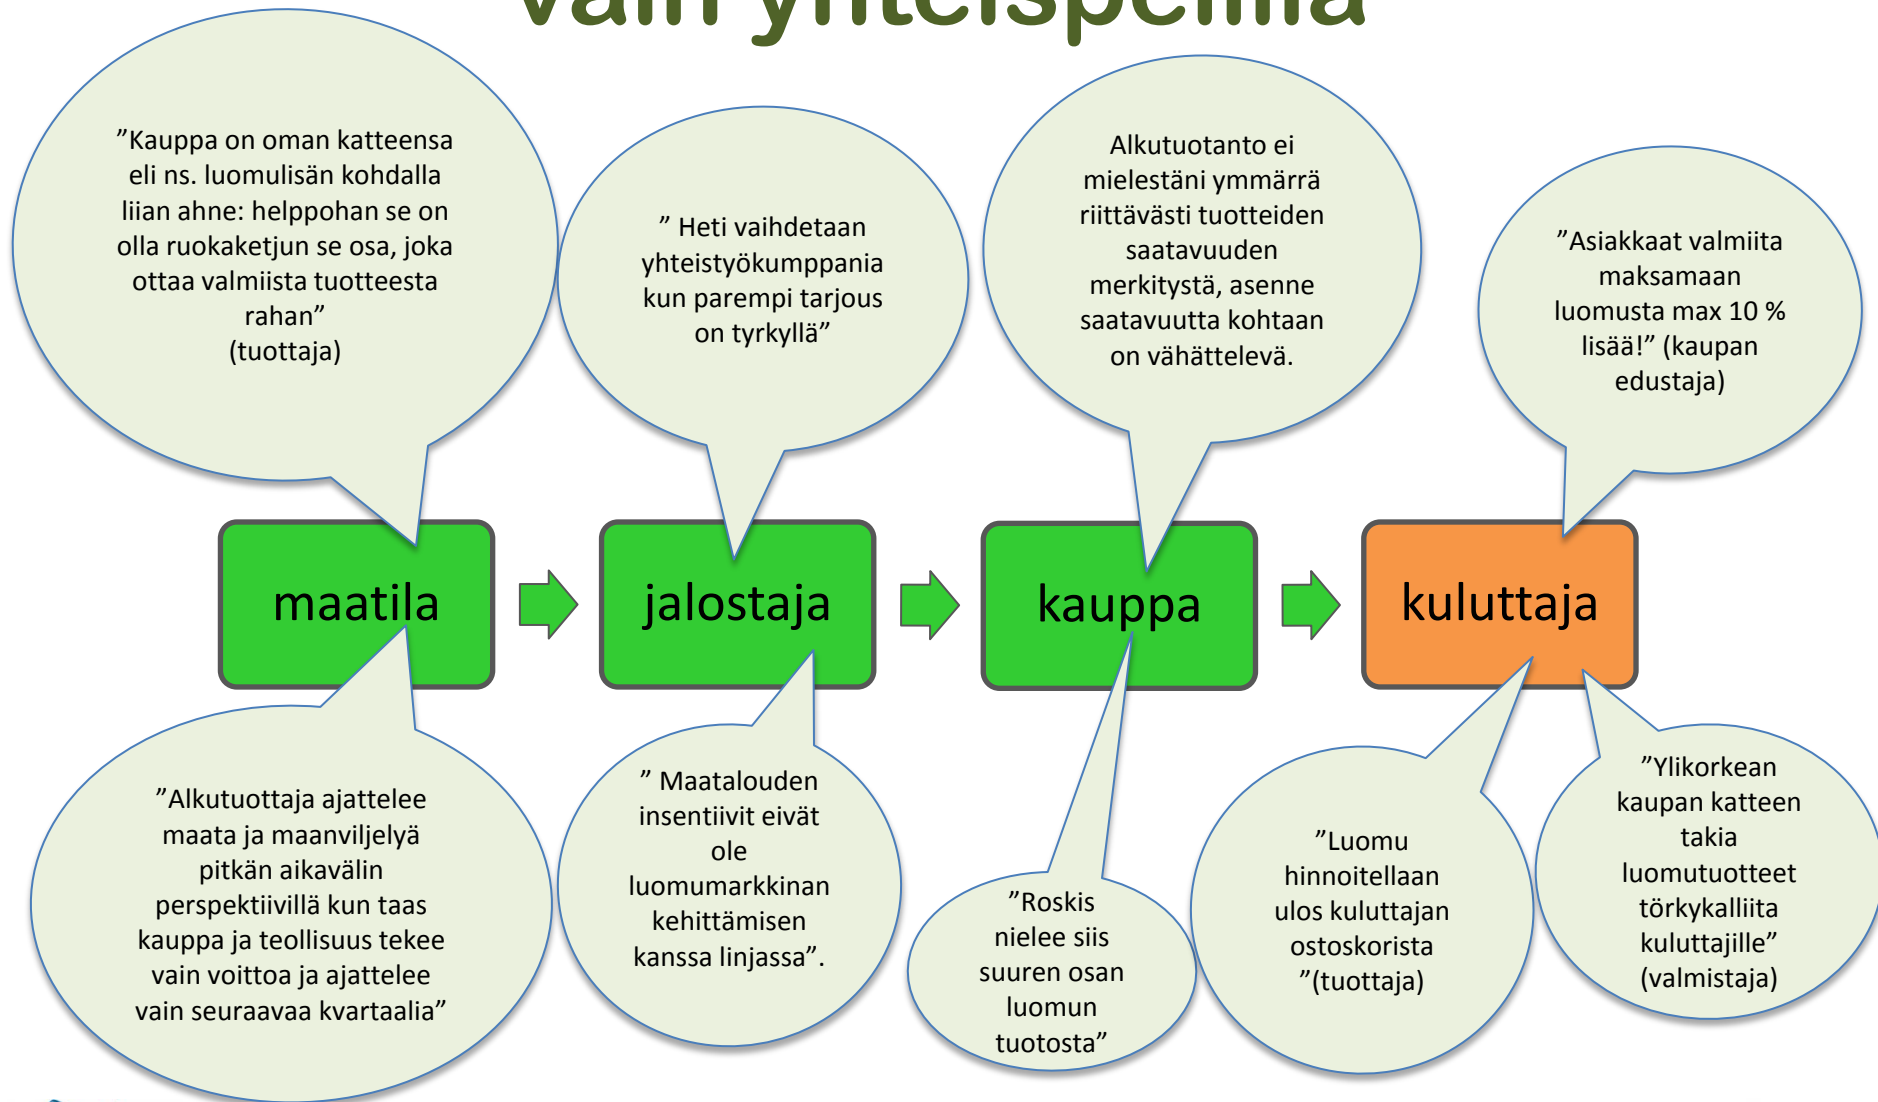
vain yhteispelillä

”Kauppa on oman katteensa eli ns. luomulisän kohdalla liian ahne: helppohan se on olla ruokaketjun se osa, joka ottaa valmiista tuotteesta rahan” (tuottaja)

” Heti vaihdetaan yhteistyökumppania kun parempi tarjous on tyrkyllä”

Alkutuotanto ei mielestäni ymmärrä riittävästi tuotteiden saatavuuden merkitystä, asenne saatavuutta kohtaan on vähättelevä.

”Asiakkaat valmiita maksamaan luomusta max 10 % lisää!” (kaupan edustaja)

maatila

jalostaja

kauppa

kuluttaja

”Alkutuottaja ajattelee maata ja maanviljelyä pitkän aikavälin perspektiivillä kun taas kauppa ja teollisuus tekee vain voittoa ja ajattelee vain seuraavaa kvartaalia”

” Maatalouden insentiivit eivät ole luomumarkkinan kehittämisen kanssa linjassa”.

”Roskis nielee siis suuren osan luomun tuotosta”

”Luomu hinnoitellaan ulos kuluttajan ostoskorista ”(tuottaja)

”Ylikorkean kaupan katteen takia luomutuotteet törkykalliita kuluttajille” (valmistaja)